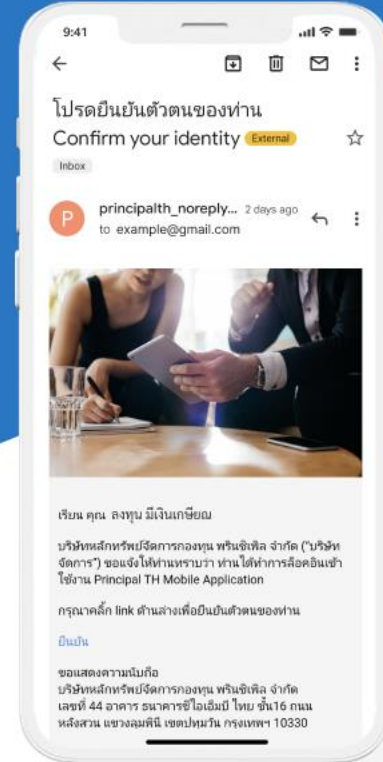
9:41

โปรดยืนยันตัวตนของท่าน
Confirm your identity External

Inbox

P principalth_noreply... 2 days ago
to example@gmail.com

เรียน คุณ ลงทุน มีเงินเกษียณ

บริษัทหลักทรัพย์จัดการกองทุน พรินซิเพิล จำกัด ("บริษัทจัดการ") ขอแจ้งให้ท่านทราบว่า ท่านได้ทำการล็อคอินเข้าใช้งาน Principal TH Mobile Application

กรุณาคลิ๊ก link ด้านล่างเพื่อยืนยันตัวตนของท่าน

ยืนยัน

ขอแสดงความนับถือ
บริษัทหลักทรัพย์จัดการกองทุน พรินซิเพิล จำกัด
เลขที่ 44 อาคาร ธนาคารซีไอเอ็มบี ไทย ชั้น16 ถนนหลังสวน แขวงลุมพินี เขตปทุมวัน กรุงเทพฯ 10330